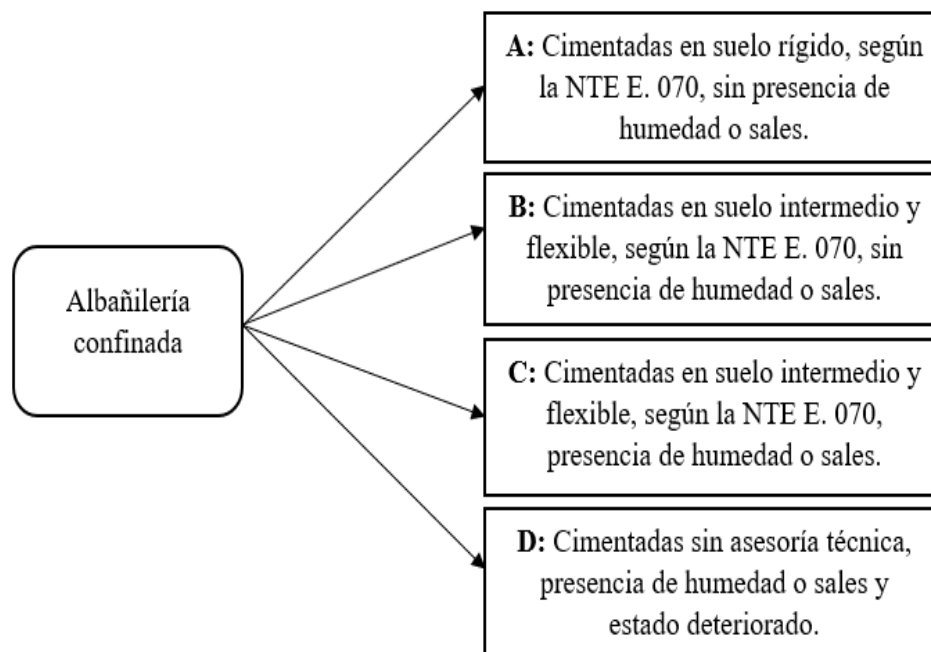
Albañilería confinada

A: Cimentadas en suelo rígido, según la NTE E. 070, sin presencia de humedad o sales.

B: Cimentadas en suelo intermedio y flexible, según la NTE E. 070, sin presencia de humedad o sales.

C: Cimentadas en suelo intermedio y flexible, según la NTE E. 070, presencia de humedad o sales.

D: Cimentadas sin asesoría técnica, presencia de humedad o sales y estado deteriorado.